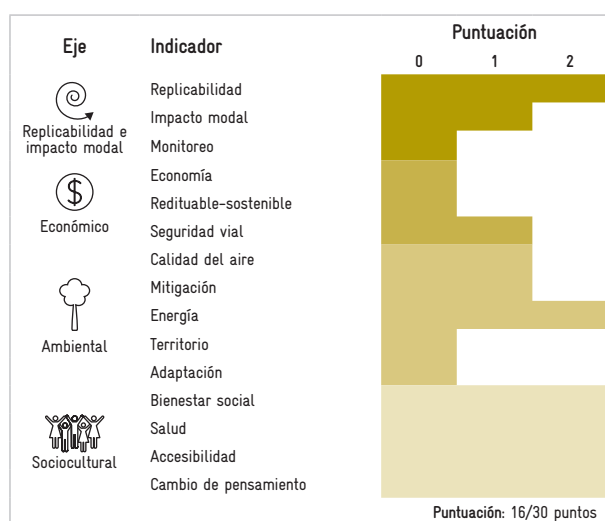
| Eje | Indicador | Puntuación 0 | 1 | 2 |
|---|---|---|---|---|
| Replicabilidad e impacto modal | Replicabilidad | | | |
| | Impacto modal | | | |
| | Monitoreo | | | |
| Económico | Economía | | | |
| | Redituable-sostenible | | | |
| | Seguridad vial | | | |
| Ambiental | Calidad del aire | | | |
| | Mitigación | | | |
| | Energía | | | |
| | Territorio | | | |
| | Adaptación | | | |
| Sociocultural | Bienestar social | | | |
| | Salud | | | |
| | Accesibilidad | | | |
| | Cambio de pensamiento | | | |

Puntuación: 16/30 puntos